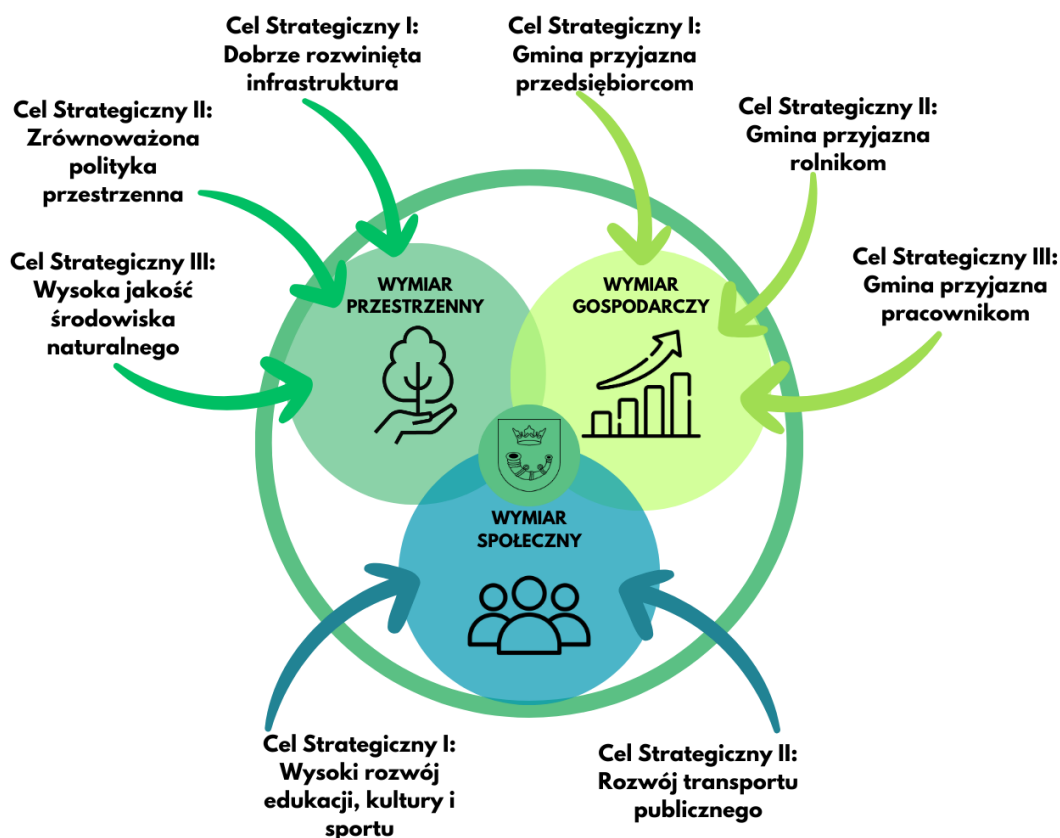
Cel Strategiczny I: Dobrze rozwinięta infrastruktura

Cel Strategiczny I: Gmina przyjazna przedsiębiorcom

Cel Strategiczny II: Zrównoważona polityka przestrzenna

Cel Strategiczny II: Gmina przyjazna rolnikom

Cel Strategiczny III: Wysoka jakość środowiska naturalnego

Cel Strategiczny III: Gmina przyjazna pracownikom

WYMIAR PRZESTRZENNY

WYMIAR GOSPODARCZY

WYMIAR SPOŁECZNY

Cel Strategiczny I: Wysoki rozwój edukacji, kultury i sportu

Cel Strategiczny II: Rozwój transportu publicznego